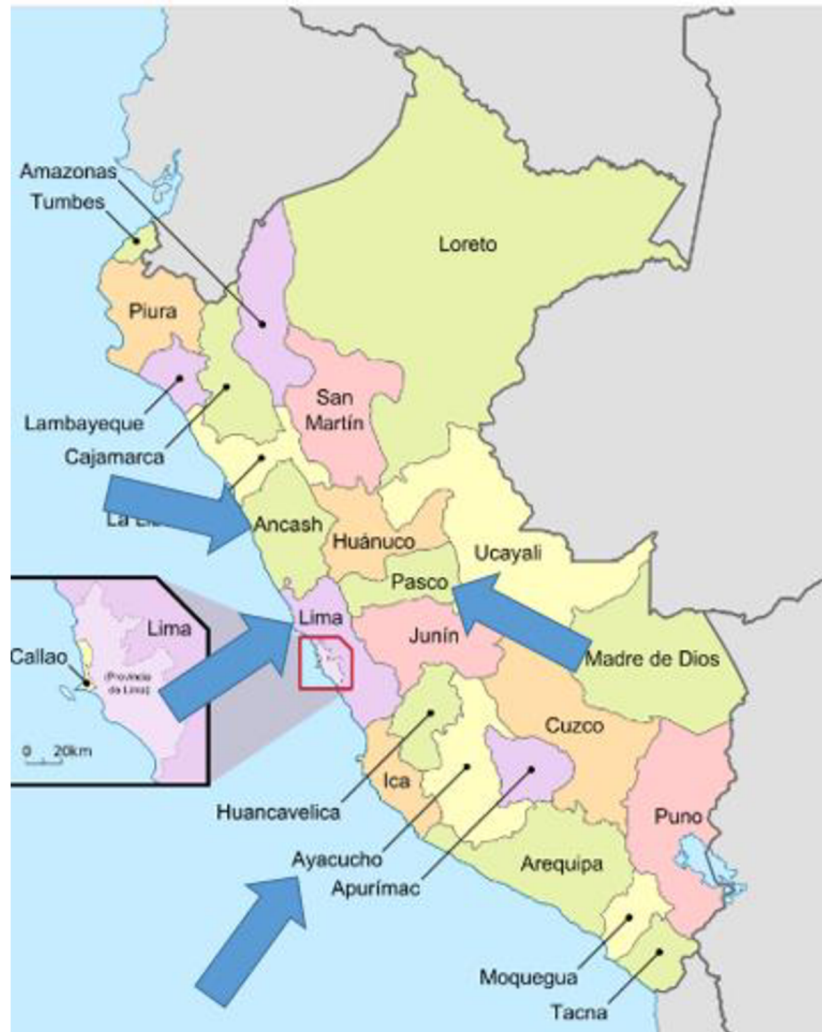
Amazonas
Tumbes
Loreto
Piura
San Martín
Lambayeque
Cajamarca
La Lib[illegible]
Ancash
Huánuco
Ucayali
Pasco
Lima
Callao
(Provincia de Lima)
Lima
Junín
Madre de Dios
0 20km
Cuzco
Ica
Huancavelica
Puno
Ayacucho
Apurímac
Arequipa
Moquegua
Tacna